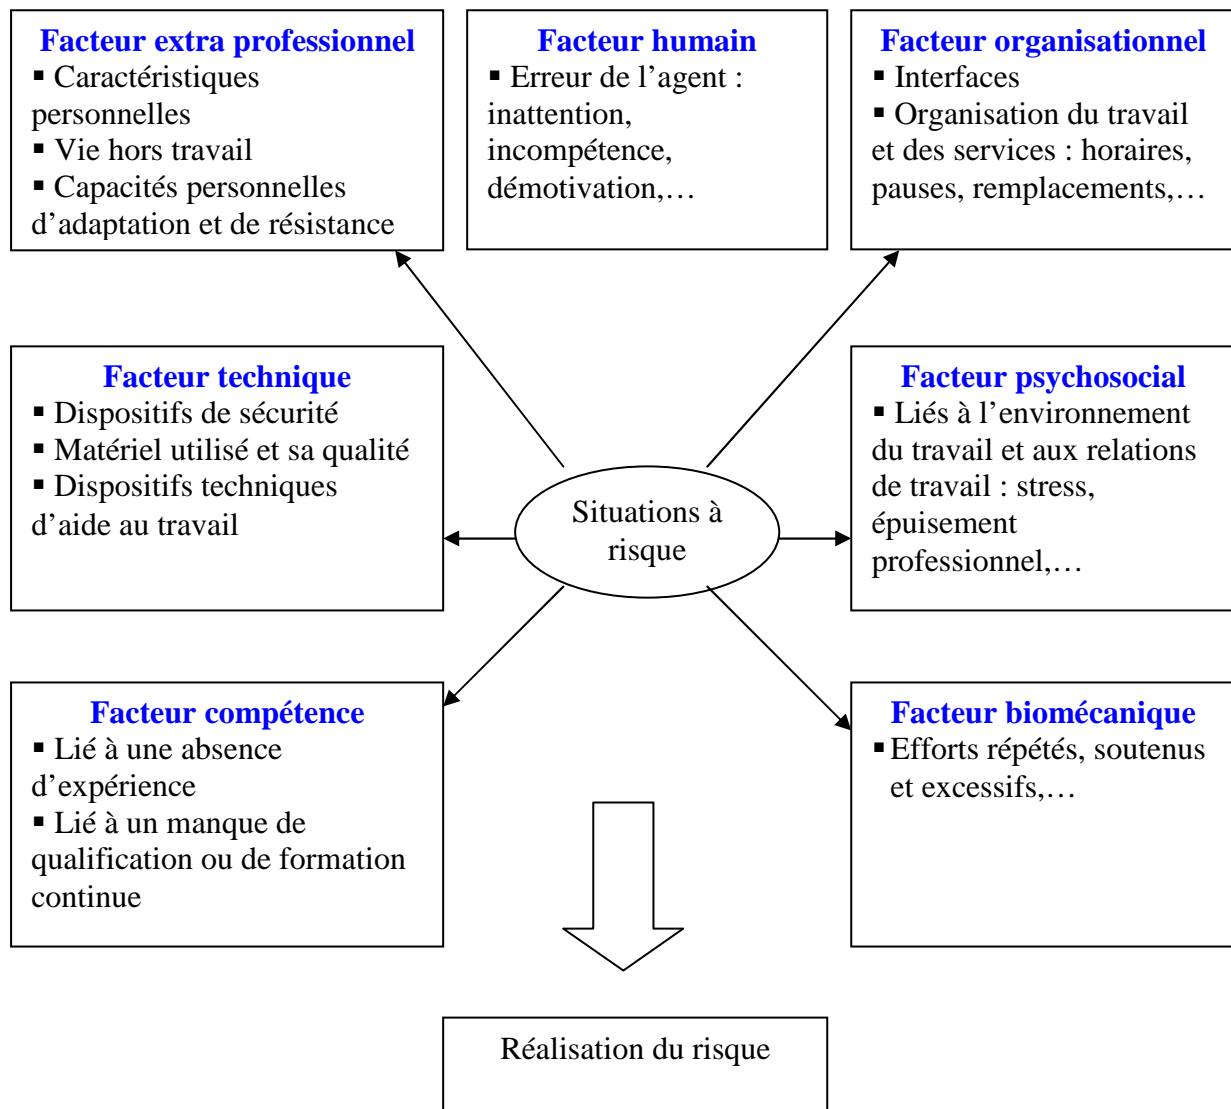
Facteur extra professionnel
▪ Caractéristiques personnelles
▪ Vie hors travail
▪ Capacités personnelles d’adaptation et de résistance

Facteur humain
▪ Erreur de l’agent : inattention, incompétence, démotivation,…

Facteur organisationnel
▪ Interfaces
▪ Organisation du travail et des services : horaires, pauses, remplacements,…

Facteur technique
▪ Dispositifs de sécurité
▪ Matériel utilisé et sa qualité
▪ Dispositifs techniques d’aide au travail

Situations à risque

Facteur psychosocial
▪ Liés à l’environnement du travail et aux relations de travail : stress, épuisement professionnel,…

Facteur compétence
▪ Lié à une absence d’expérience
▪ Lié à un manque de qualification ou de formation continue

Facteur biomécanique
▪ Efforts répétés, soutenus et excessifs,…

Réalisation du risque